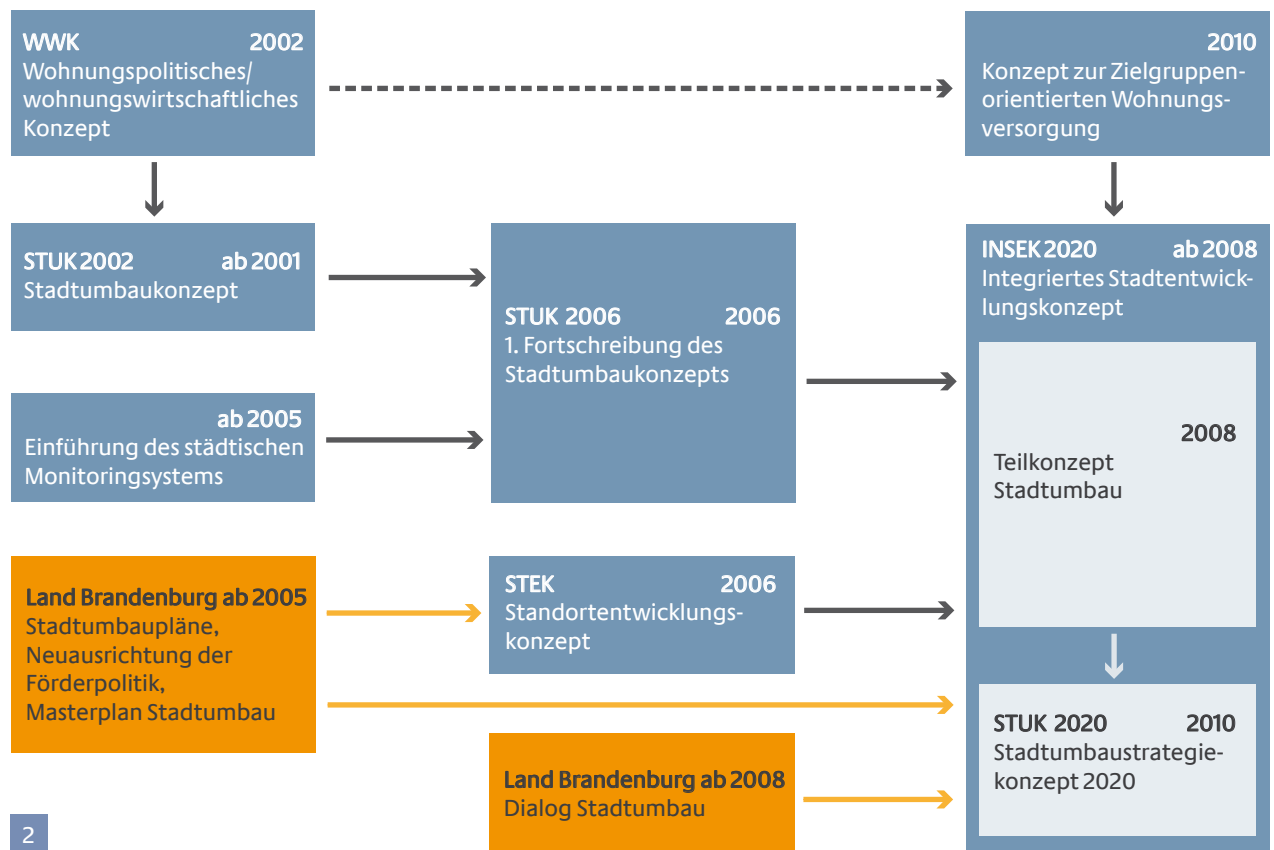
WWK 2002
Wohnungspolitisches/ wohnungswirtschaftliches Konzept

2010
Konzept zur Zielgruppenorientierten Wohnungsversorgung

STUK 2002 ab 2001
Stadtumbaukonzept

STUK 2006 2006
1. Fortschreibung des Stadtumbaukonzepts

INSEK 2020 ab 2008
Integriertes Stadtentwicklungskonzept

ab 2005
Einführung des städtischen Monitoringsystems

2008
Teilkonzept Stadtumbau

Land Brandenburg ab 2005
Stadtumbaupläne, Neuausrichtung der Förderpolitik, Masterplan Stadtumbau

STEK 2006
Standortentwicklungskonzept

STUK 2020 2010
Stadtumbaustrategiekonzept 2020

Land Brandenburg ab 2008
Dialog Stadtumbau

2